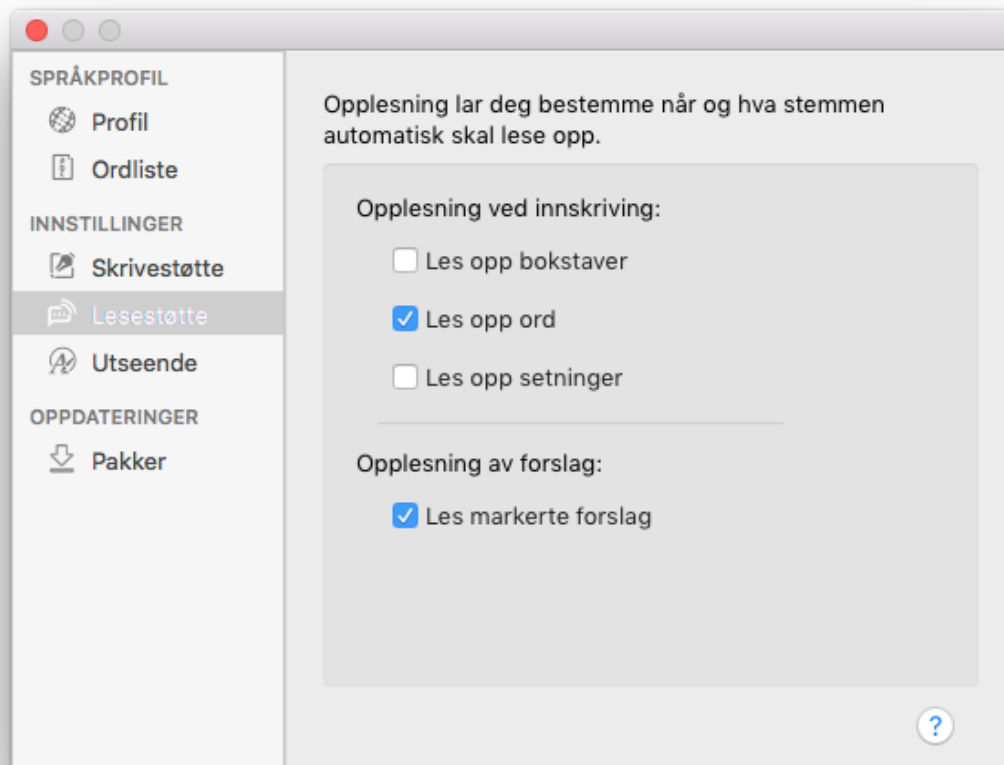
SPRÅKPROFIL
Profil
Ordliste
INNSTILLINGER
Skrivestøtte
Lesestøtte
Utseende
OPPDATERINGER
Pakker

Opplesning lar deg bestemme når og hva stemmen automatisk skal lese opp.

Opplesning ved innskriving:
Les opp bokstaver
Les opp ord
Les opp setninger

Opplesning av forslag:
Les markerte forslag

?